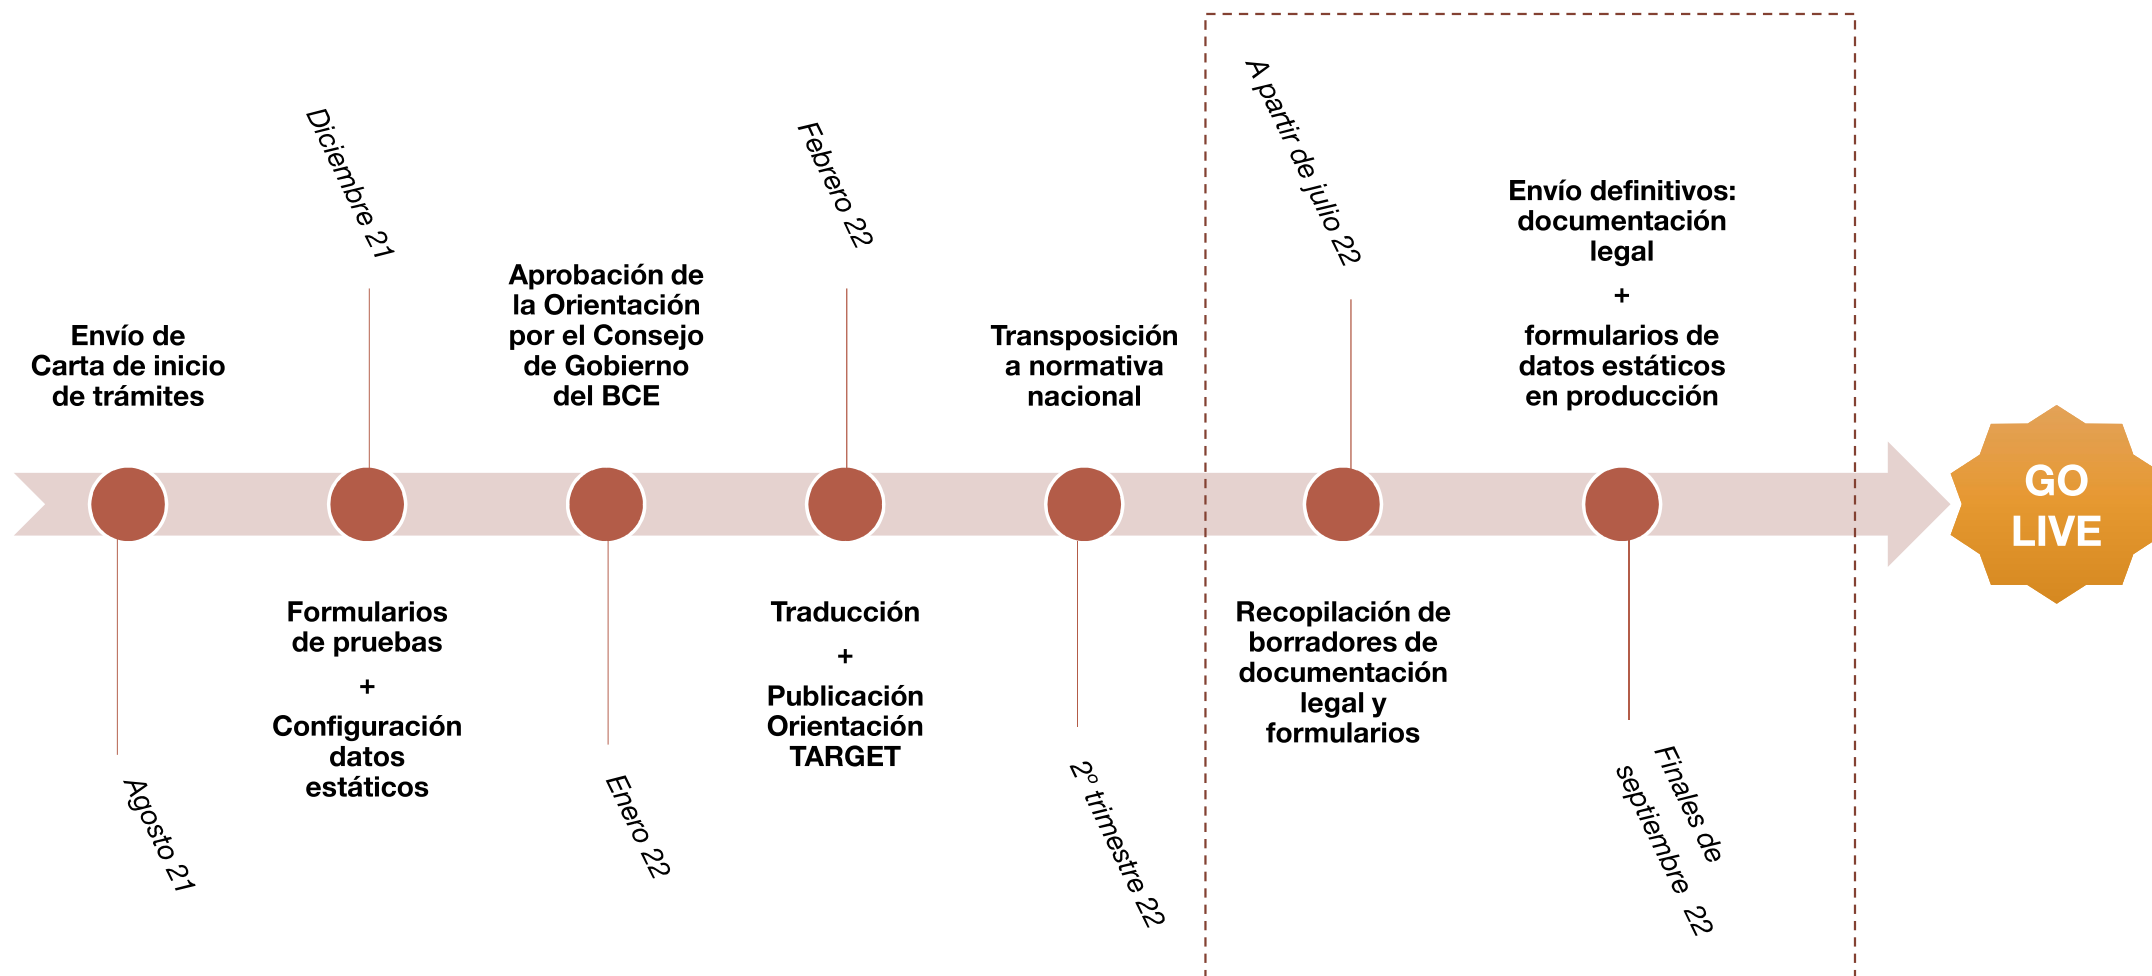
Envío de Carta de inicio de trámites

Agosto 21

Diciembre 21

Formularios de pruebas

+

Configuración datos estáticos

Aprobación de la Orientación por el Consejo de Gobierno del BCE

Enero 22

Febrero 22

Traducción

+

Publicación Orientación TARGET

Transposición a normativa nacional

2º trimestre 22

A partir de julio 22

Recopilación de borradores de documentación legal y formularios

Envío definitivos: documentación legal

+

formularios de datos estáticos en producción

Finales de septiembre 22

GO LIVE